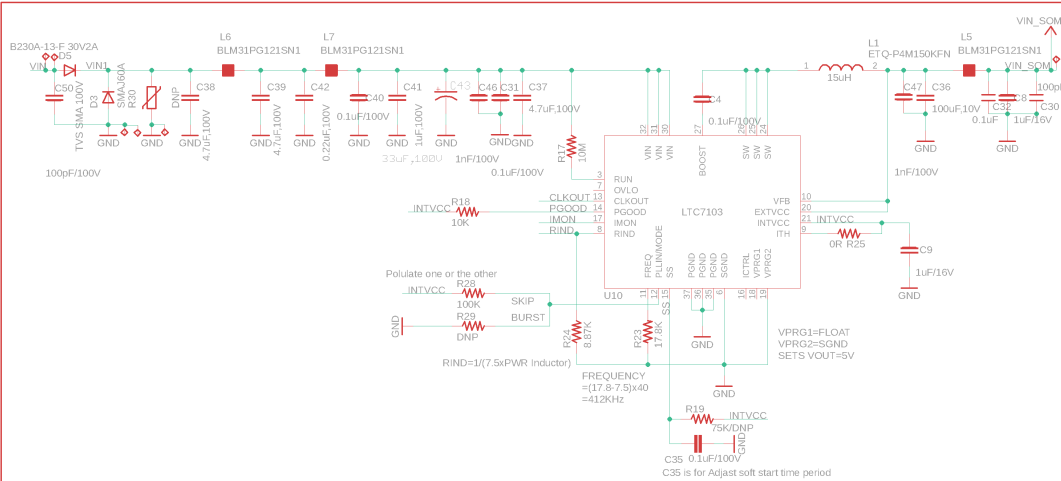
B230A-13-F 30V2A
D5
VIN
VIN1
C50
D3
SMAJ60A
R30
DNP
C38
TVS SMA 100V
GND
GND
4.7uF,100V
100pF/100V
L6
BLM31PG121SN1
L7
BLM31PG121SN1
C39
4.7uF,100V
GND
C42
0.22uF,100V
GND
C40
0.1uF/100V
GND
C41
1uF,100V
GND
C43
33uF,100V
C46
C31
C37
4.7uF,100V
GND
GND
1nF/100V
0.1uF/100V
R17
10M
32
31
30
VIN
VIN
VIN
27
BOOST
C4
0.1uF/100V
26
25
24
SW
SW
SW
L1
ETQ-P4M150KFN
1
2
15uH
L5
BLM31PG121SN1
VIN_SOM
VIN_SOM
C47
C36
100uF,10V
GND
C32
C8
0.1uF
1uF/16V
C30
100pF
GND
1nF/100V
3
7
RUN
OVLO
13
CLKOUT
CLKOUT
14
PGOOD
PGOOD
17
IMON
IMON
8
RIND
RIND
INTVCC
R18
10K
LTC7103
10
VFB
20
EXTVCC
21
INTVCC
INTVCC
9
ITH
0R
R25
C9
1uF/16V
GND
FREQ
PLLIN/MODE
SS
PGND
PGND
PGND
SGND
ICTRL
VPRG1
VPRG2
11
12
15
37
36
35
6
16
18
19
U10
Polulate one or the other
INTVCC
R28
100K
SKIP
R29
DNP
BURST
GND
R24
8.87K
R23
17.8K
SS
GND
VPRG1=FLOAT
VPRG2=SGND
SETS VOUT=5V
RIND=1/(7.5xPWR Inductor)
FREQUENCY
=(17.8-7.5)x40
=412KHz
R19
INTVCC
75K/DNP
C35
0.1uF/100V
GND
C35 is for Adjast soft start time period